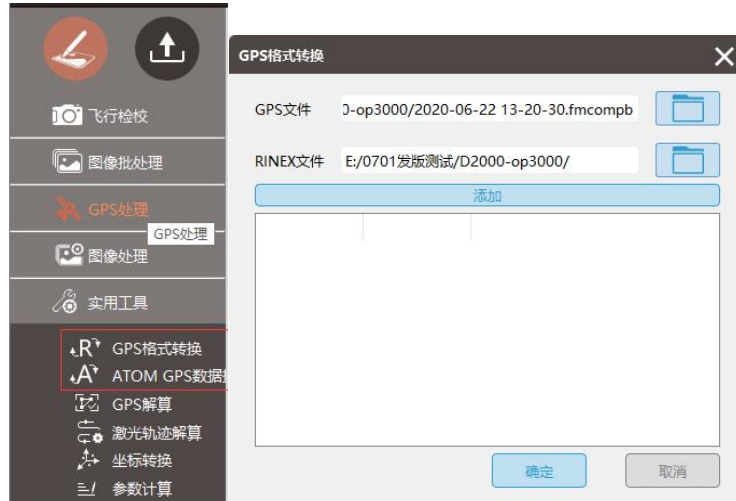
飞行检校
图像批处理
GPS处理
GPS处理
图像处理
实用工具
GPS格式转换
ATOM GPS数据
GPS解算
激光轨迹解算
坐标转换
参数计算

GPS格式转换
GPS文件 )-op3000/2020-06-22 13-20-30.fmcompb
RINEX文件 E:/0701发版测试/D2000-op3000/
添加
确定
取消